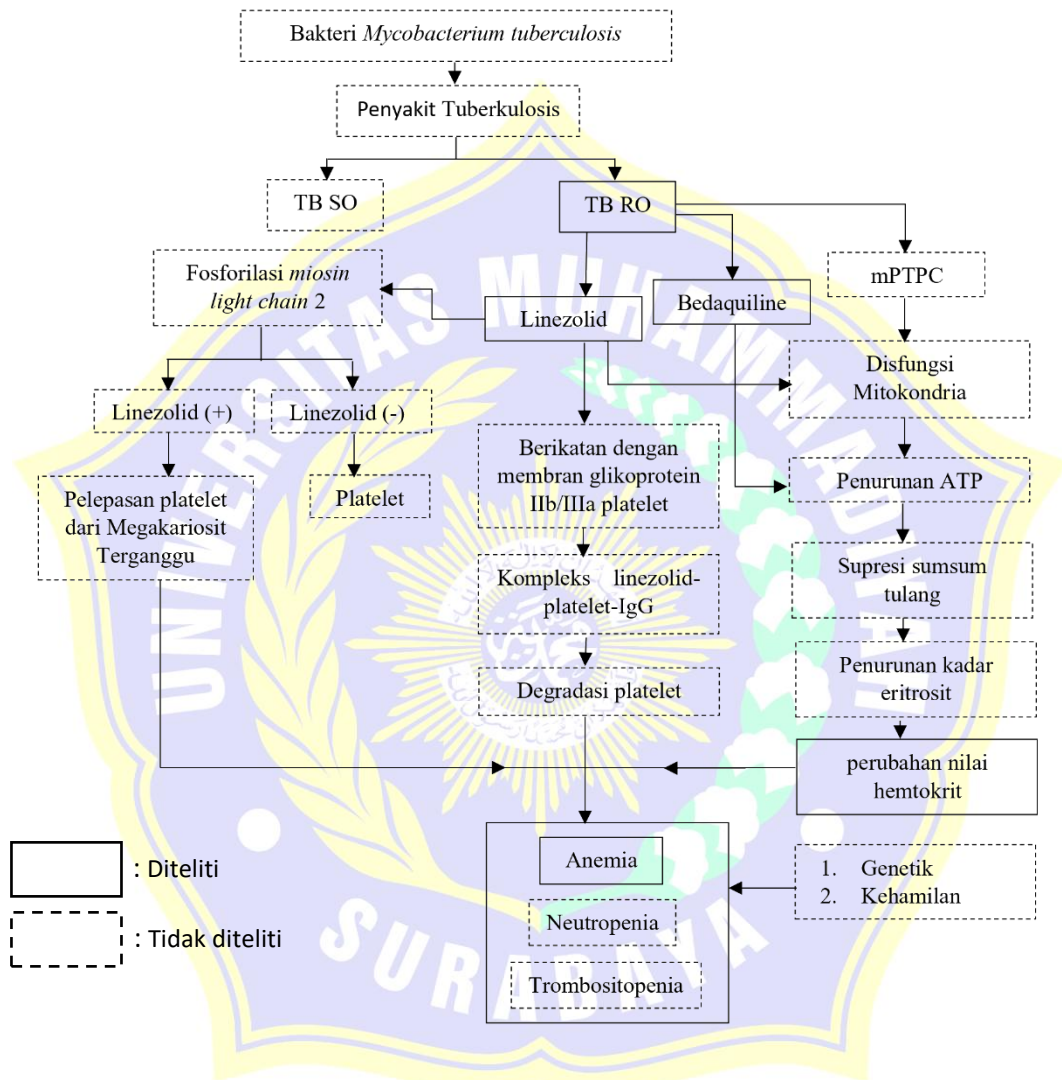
Bakteri *Mycobacterium tuberculosis*

Penyakit Tuberkulosis

TB SO

TB RO

Fosforilasi *miosin light chain* 2

Linezolid

Bedaquiline

mPTPC

Linezolid (+)

Linezolid (-)

Disfungsi Mitokondria

Berikatan dengan membran glikoprotein IIb/IIIa platelet

Pelepasan platelet dari Megakariosit Terganggu

Platelet

Penurunan ATP

Kompleks linezolid-platelet-IgG

Supresi sumsum tulang

Penurunan kadar eritrosit

Degradasi platelet

perubahan nilai hemtokrit

Anemia

Neutropenia

Trombositopenia

1. Genetik
2. Kehamilan

: Diteliti

: Tidak diteliti

UNIVERSITAS MUHAMMADIYAH SURABAYA